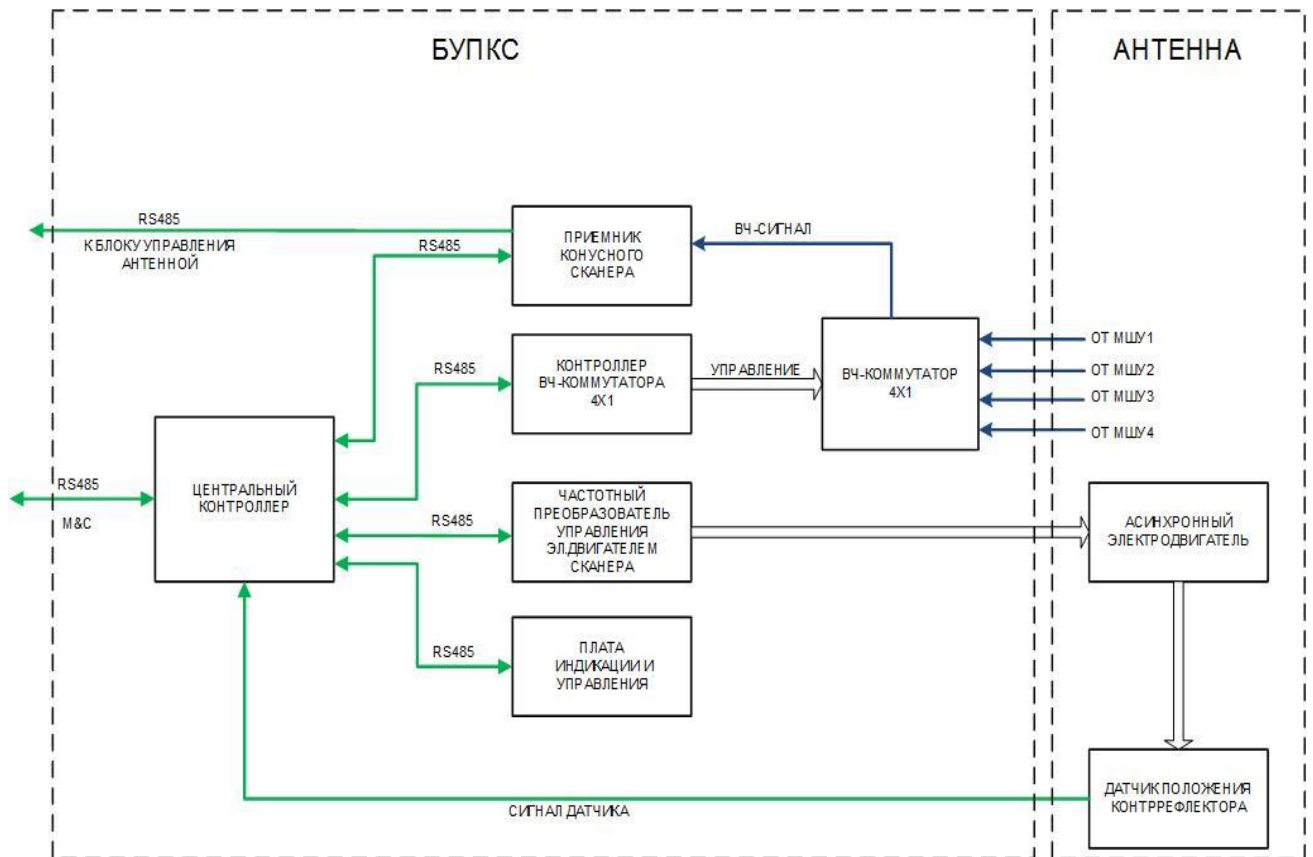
БУПКС

АНТЕННА

RS485

К БЛОКУ УПРАВЛЕНИЯ АНТЕННОЙ

RS485

ПРИЕМНИК КОНУСНОГО СКАНЕРА

ВЧ-СИГНАЛ

ОТ МШУ1

ОТ МШУ2

ОТ МШУ3

ОТ МШУ4

RS485

КОНТРОЛЛЕР ВЧ-КОММУТАТОРА 4Х1

УПРАВЛЕНИЕ

ВЧ-КОММУТАТОР 4Х1

RS485

M&C

ЦЕНТРАЛЬНЫЙ КОНТРОЛЛЕР

RS485

ЧАСТОТНЫЙ ПРЕОБРАЗОВАТЕЛЬ УПРАВЛЕНИЯ ЭЛ.ДВИГАТЕЛЕМ СКАНЕРА

АСИНХРОННЫЙ ЭЛЕКТРОДВИГАТЕЛЬ

RS485

ПЛАТА ИНДИКАЦИИ И УПРАВЛЕНИЯ

ДАТЧИК ПОЛОЖЕНИЯ КОНТРРЕФЛЕКТОРА

СИГНАЛ ДАТЧИКА